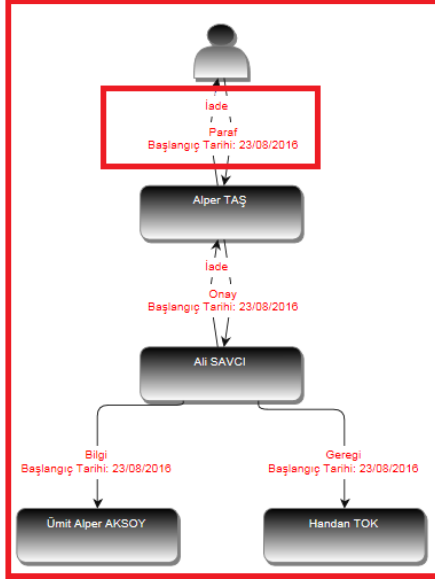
İade

Paraf
Başlangıç Tarihi: 23/08/2016

Alper TAŞ

İade

Onay
Başlangıç Tarihi: 23/08/2016

Ali SAVCI

Bilgi
Başlangıç Tarihi: 23/08/2016

Geregi
Başlangıç Tarihi: 23/08/2016

Ümit Alper AKSOY

Handan TOK